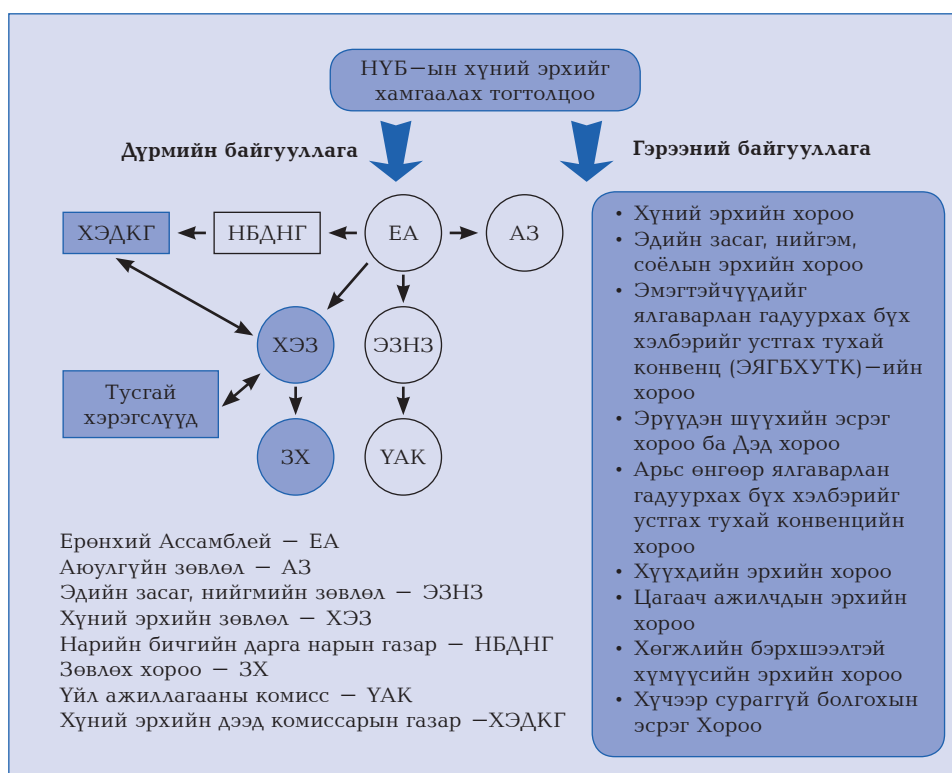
НҮБ—ын хүний эрхийг хамгаалах тогтолцоо

Дүрмийн байгууллага

Гэрээний байгууллага

ХЭДКГ

НБДНГ

ЕА

АЗ

ХЭЗ

ЭЗНЗ

Тусгай хэрэгслүүд

ЗХ

ҮАК

Ерөнхий Ассамблей — ЕА
Аюулгүйн зөвлөл — АЗ
Эдийн засаг, нийгмийн зөвлөл — ЭЗНЗ
Хүний эрхийн зөвлөл — ХЭЗ
Нарийн бичгийн дарга нарын газар — НБДНГ
Зөвлөх хороо — ЗХ
Үйл ажиллагааны комисс — ҮАК
Хүний эрхийн дээд комиссарын газар —ХЭДКГ

• Хүний эрхийн хороо
• Эдийн засаг, нийгэм, соёлын эрхийн хороо
• Эмэгтэйчүүдийг ялгаварлан гадуурхах бүх хэлбэрийг устгах тухай конвенц (ЭЯГБХУТК)—ийн хороо
• Эрүүдэн шүүхийн эсрэг хороо ба Дэд хороо
• Арьс өнгөөр ялгаварлан гадуурхах бүх хэлбэрийг устгах тухай конвенцийн хороо
• Хүүхдийн эрхийн хороо
• Цагаач ажилчдын эрхийн хороо
• Хөгжлийн бэрхшээлтэй хүмүүсийн эрхийн хороо
• Хүчээр сураггүй болгохын эсрэг Хороо